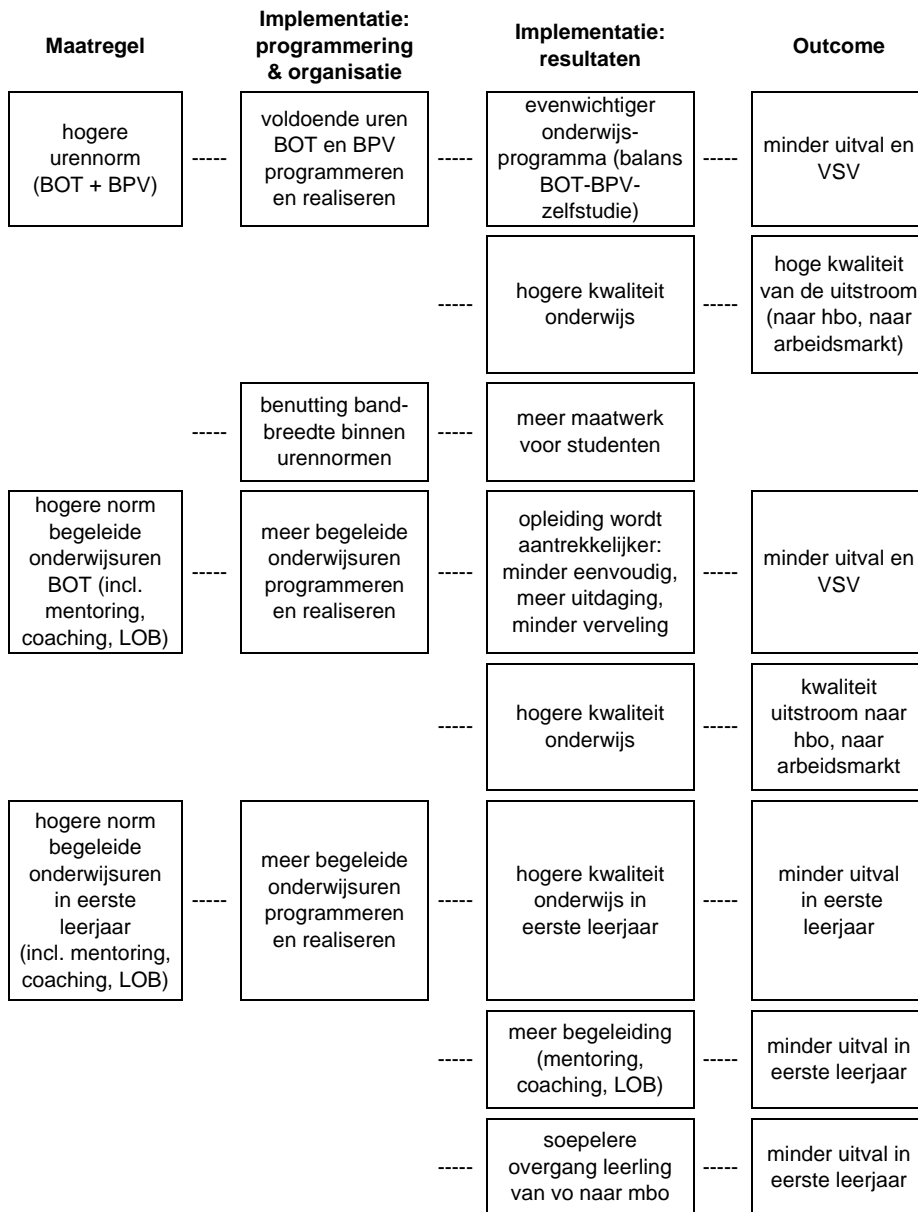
| Maatregel | Implementatie: programmering & organisatie | Implementatie: resultaten | Outcome |
|---|---|---|---|
| hogere urennorm (BOT + BPV) | voldoende uren BOT en BPV programmeren en realiseren | evenwichtiger onderwijsprogramma (balans BOT-BPV-zelfstudie) | minder uitval en VSV |
| | | hogere kwaliteit onderwijs | hoge kwaliteit van de uitstroom (naar hbo, naar arbeidsmarkt) |
| | benutting bandbreedte binnen urennormen | meer maatwerk voor studenten | |
| hogere norm begeleide onderwijsuren BOT (incl. mentoring, coaching, LOB) | meer begeleide onderwijsuren programmeren en realiseren | opleiding wordt aantrekkelijker: minder eenvoudig, meer uitdaging, minder verveling | minder uitval en VSV |
| | | hogere kwaliteit onderwijs | kwaliteit uitstroom naar hbo, naar arbeidsmarkt |
| hogere norm begeleide onderwijsuren in eerste leerjaar (incl. mentoring, coaching, LOB) | meer begeleide onderwijsuren programmeren en realiseren | hogere kwaliteit onderwijs in eerste leerjaar | minder uitval in eerste leerjaar |
| | | meer begeleiding (mentoring, coaching, LOB) | minder uitval in eerste leerjaar |
| | | soepelere overgang leerling van vo naar mbo | minder uitval in eerste leerjaar |